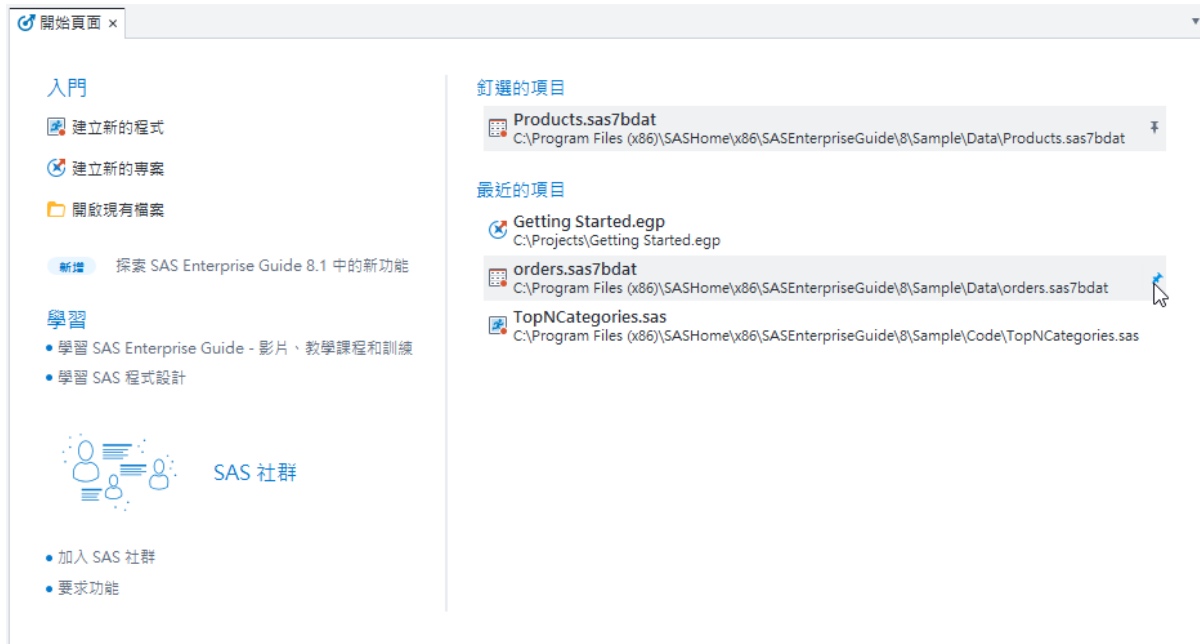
開始頁面 ×

入門

建立新的程式

建立新的專案

開啟現有檔案

新增 探索 SAS Enterprise Guide 8.1 中的新功能

學習

• 學習 SAS Enterprise Guide - 影片、教學課程和訓練

• 學習 SAS 程式設計

SAS 社群

• 加入 SAS 社群

• 要求功能

釘選的項目

Products.sas7bdat
C:\Program Files (x86)\SASHome\x86\SASEnterpriseGuide\8\Sample\Data\Products.sas7bdat

最近的項目

Getting Started.egp
C:\Projects\Getting Started.egp

orders.sas7bdat
C:\Program Files (x86)\SASHome\x86\SASEnterpriseGuide\8\Sample\Data\orders.sas7bdat

TopNCategories.sas
C:\Program Files (x86)\SASHome\x86\SASEnterpriseGuide\8\Sample\Code\TopNCategories.sas